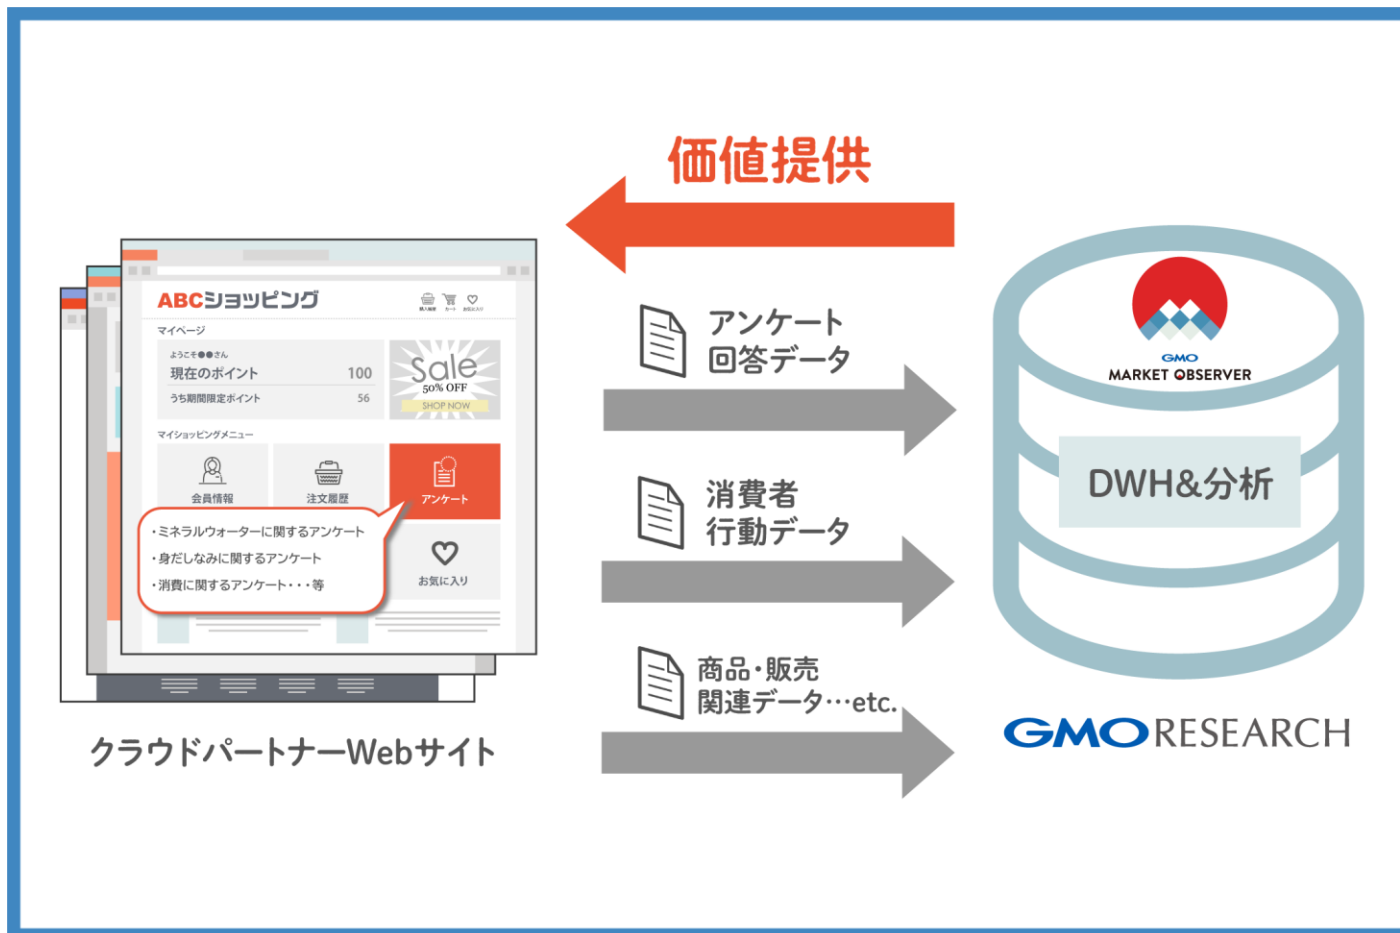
価値提供

ABCショッピング

購入履歴 カート お気に入り

マイページ

ようこそ●●さん

現在のポイント 100

うち期間限定ポイント 56

Sale 50% OFF SHOP NOW

マイショッピングメニュー

会員情報

注文履歴

アンケート

・ミネラルウォーターに関するアンケート
・身だしなみに関するアンケート
・消費に関するアンケート・・・等

お気に入り

クラウドパートナーWebサイト

アンケート
回答データ

消費者
行動データ

商品・販売
関連データ…etc.

GMO
MARKET OBSERVER

DWH&分析

GMO RESEARCH